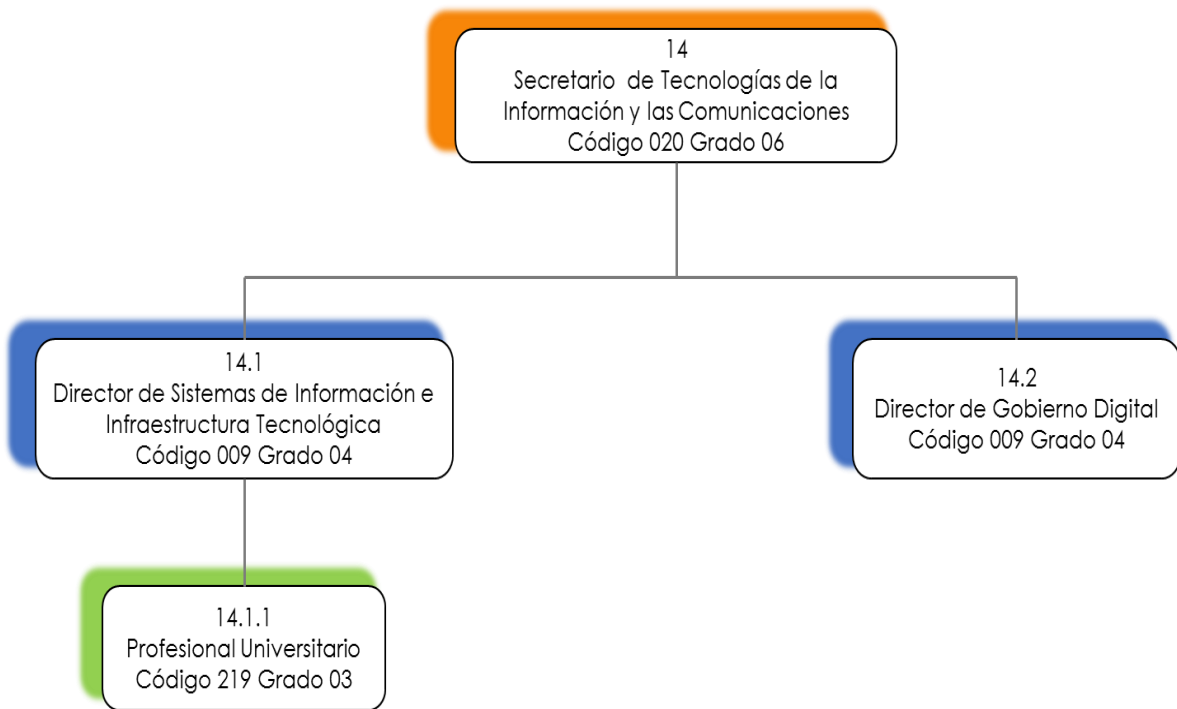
14
Secretario de Tecnologías de la Información y las Comunicaciones
Código 020 Grado 06

14.1
Director de Sistemas de Información e Infraestructura Tecnológica
Código 009 Grado 04

14.2
Director de Gobierno Digital
Código 009 Grado 04

14.1.1
Profesional Universitario
Código 219 Grado 03